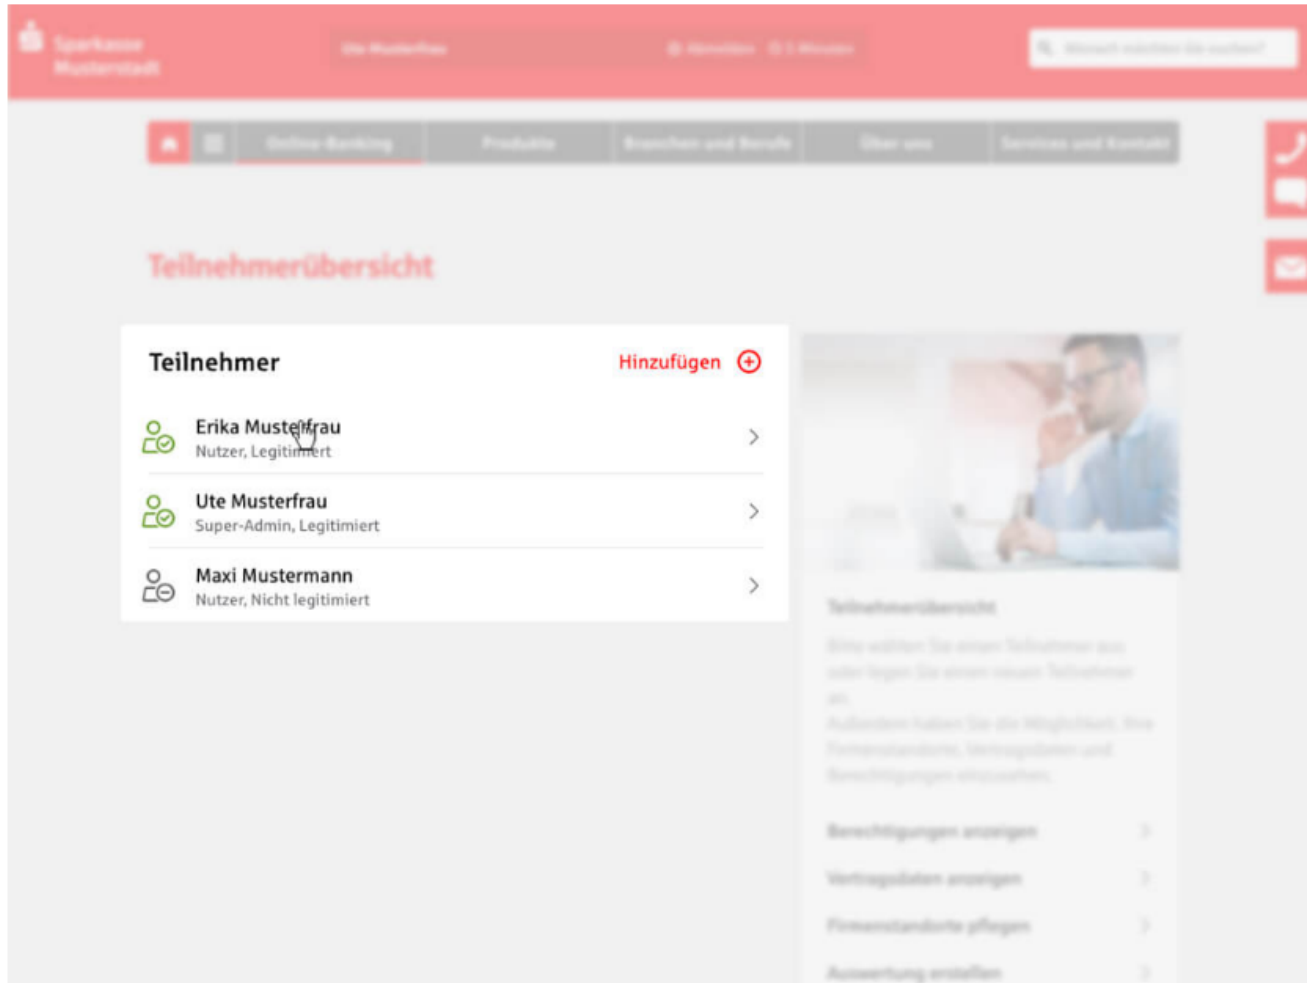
Sparkasse Musterstadt

Ute Musterfrau

Abmelden

5 Minuten

Wonach möchten Sie suchen?

Online-Banking

Produkte

Branchen und Berufe

Über uns

Services und Kontakt

Teilnehmerübersicht

Teilnehmer

Hinzufügen

Erika Musterfrau
Nutzer, Legitimiert

Ute Musterfrau
Super-Admin, Legitimiert

Maxi Mustermann
Nutzer, Nicht legitimiert

Teilnehmerübersicht

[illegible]

Berechtigungen anzeigen

Vertragsdaten anzeigen

Firmenstandorte pflegen

Auswertung erstellen